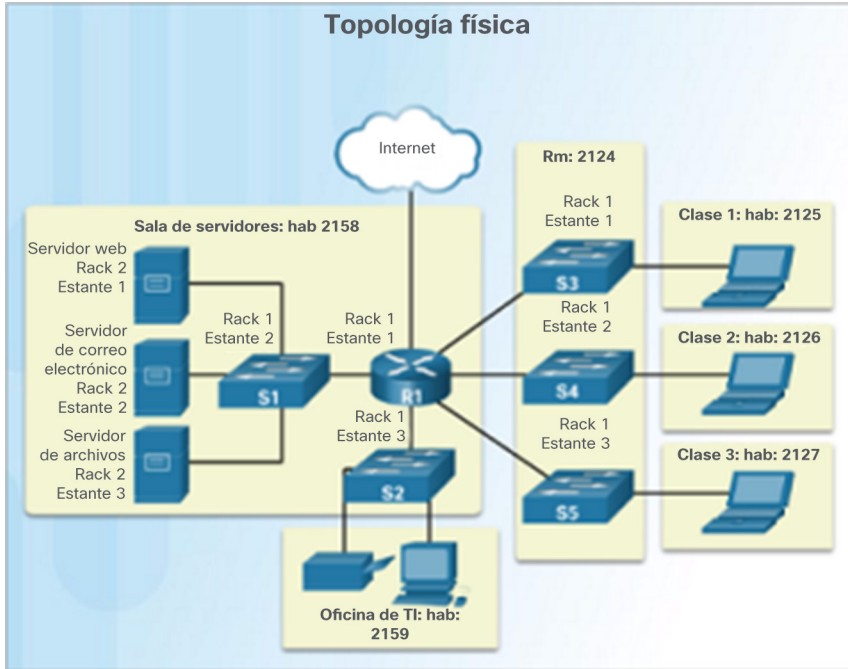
Topología física

Internet

Sala de servidores: hab 2158

Servidor web
Rack 2
Estante 1

Servidor de correo electrónico
Rack 2
Estante 2

Servidor de archivos
Rack 2
Estante 3

Rack 1
Estante 2

S1

Rack 1
Estante 1

R1

Rack 1
Estante 3

S2

Oficina de TI: hab: 2159

Rm: 2124

Rack 1
Estante 1

S3

Rack 1
Estante 2

S4

Rack 1
Estante 3

S5

Clase 1: hab: 2125

Clase 2: hab: 2126

Clase 3: hab: 2127